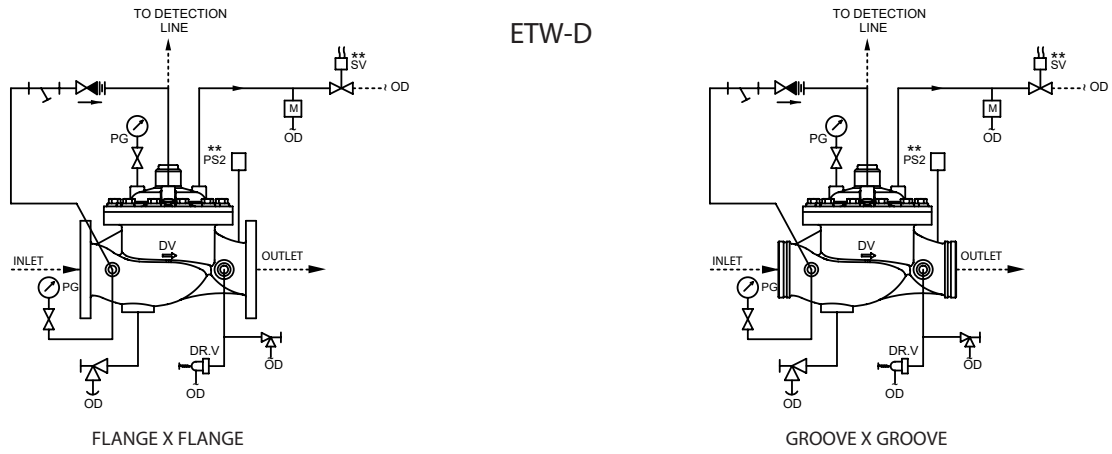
ETW-D

TO DETECTION LINE

**
SV

OD

M

OD

PG

**
PS2

INLET

PG

DV

OUTLET

DR.V

OD

OD

OD

FLANGE X FLANGE

TO DETECTION LINE

**
SV

OD

M

OD

PG

**
PS2

INLET

PG

DV

OUTLET

DR.V

OD

OD

OD

GROOVE X GROOVE